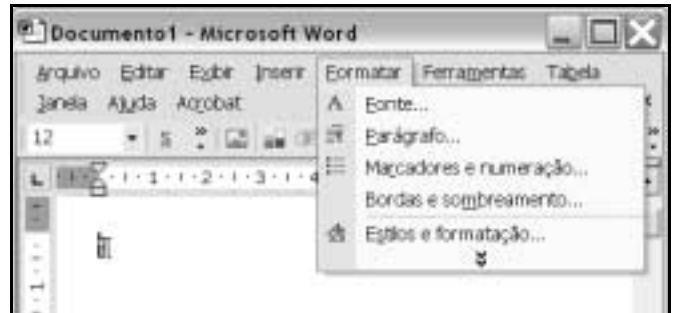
Documento1 - Microsoft Word

Arquivo Editar Exibir Inserir Formatar Ferramentas Tabela
Janela Ajuda Acrobat

12

Fonte...
Parágrafo...
Marcadores e numeração...
Bordas e sombreamento...
Estilos e formatação...